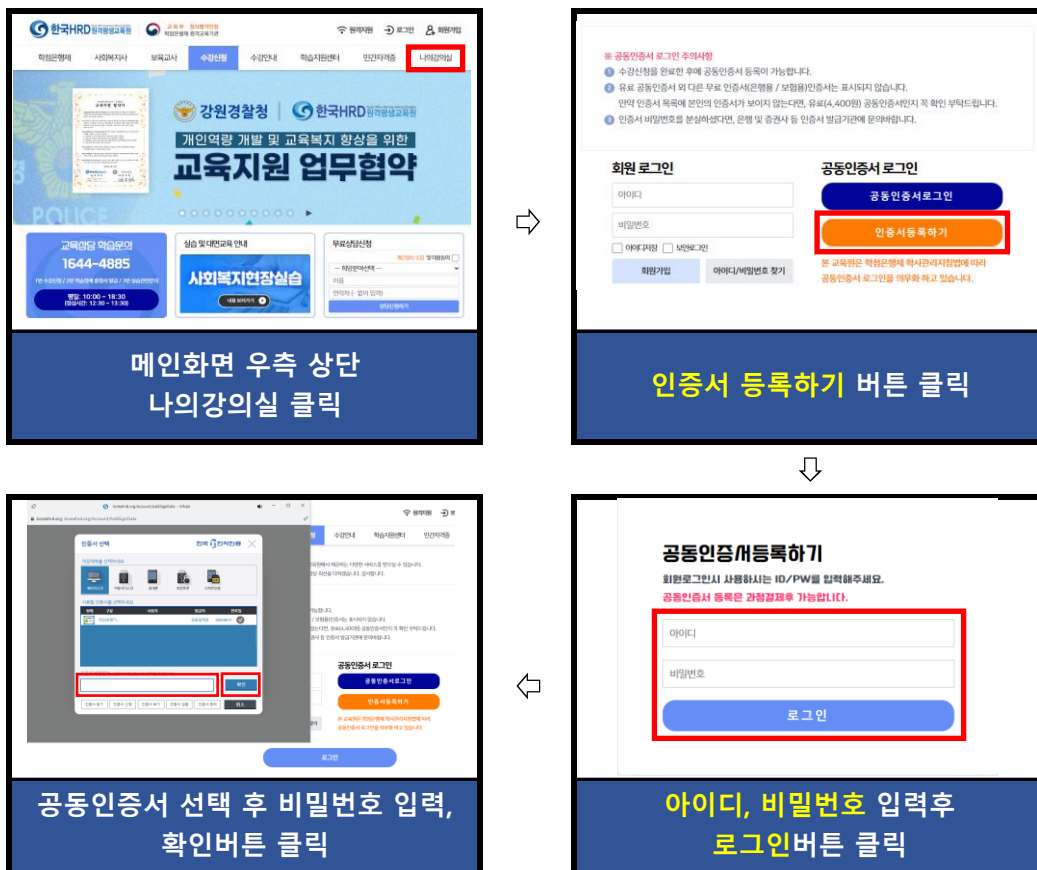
한국HRD 원격평생교육원

교육부 · 평생학습지원 학점은행제 원격교육기관

원격지원 로그인 회원가입

학점은행제 사회복지사 보육교사 수강신청 수강안내 학습지원센터 민간자격증 나의강의실

강원경찰청 | 한국HRD 원격평생교육원

개인역량 개발 및 교육복지 향상을 위한

교육지원 업무협약

교육상담 학습문의

1644-4885

평일: 10:00 ~ 18:30 (점심시간: 12:30 ~ 13:30)

실습 및 대면교육 안내

사회복지현장실습

무료상담신청

메인화면 우측 상단 나의강의실 클릭

※ 공동인증서 로그인 주의사항

❶ 수강신청을 완료한 후에 공동인증서 등록이 가능합니다.

❷ 유료 공동인증서 외 다른 무료 인증서(은행용 / 보험용)인증서는 표시되지 않습니다.

만약 인증서 목록에 본인의 인증서가 보이지 않는다면, 유료(4,400원) 공동인증서인지 꼭 확인 부탁드립니다.

❸ 인증서 비밀번호를 분실하셨다면, 은행 및 증권사 등 인증서 발급기관에 문의바랍니다.

회원 로그인

아이디

비밀번호

아이디저장 보안로그인

회원가입 아이디/비밀번호 찾기

공동인증서 로그인

공동인증서로그인

인증서등록하기

본 교육원은 학점은행제 학사관리지침법에 따라 공동인증서 로그인을 의무화 하고 있습니다.

인증서 등록하기 버튼 클릭

공동인증서등록하기

회원로그인시 사용하시는 ID/PW를 입력해주세요.

공동인증서 등록은 과정결제후 가능합니다.

아이디

비밀번호

로그인

아이디, 비밀번호 입력후 로그인버튼 클릭

인증서 선택

확인

취소

공동인증서 로그인

공동인증서로그인

인증서등록하기

로그인

공동인증서 선택 후 비밀번호 입력, 확인버튼 클릭